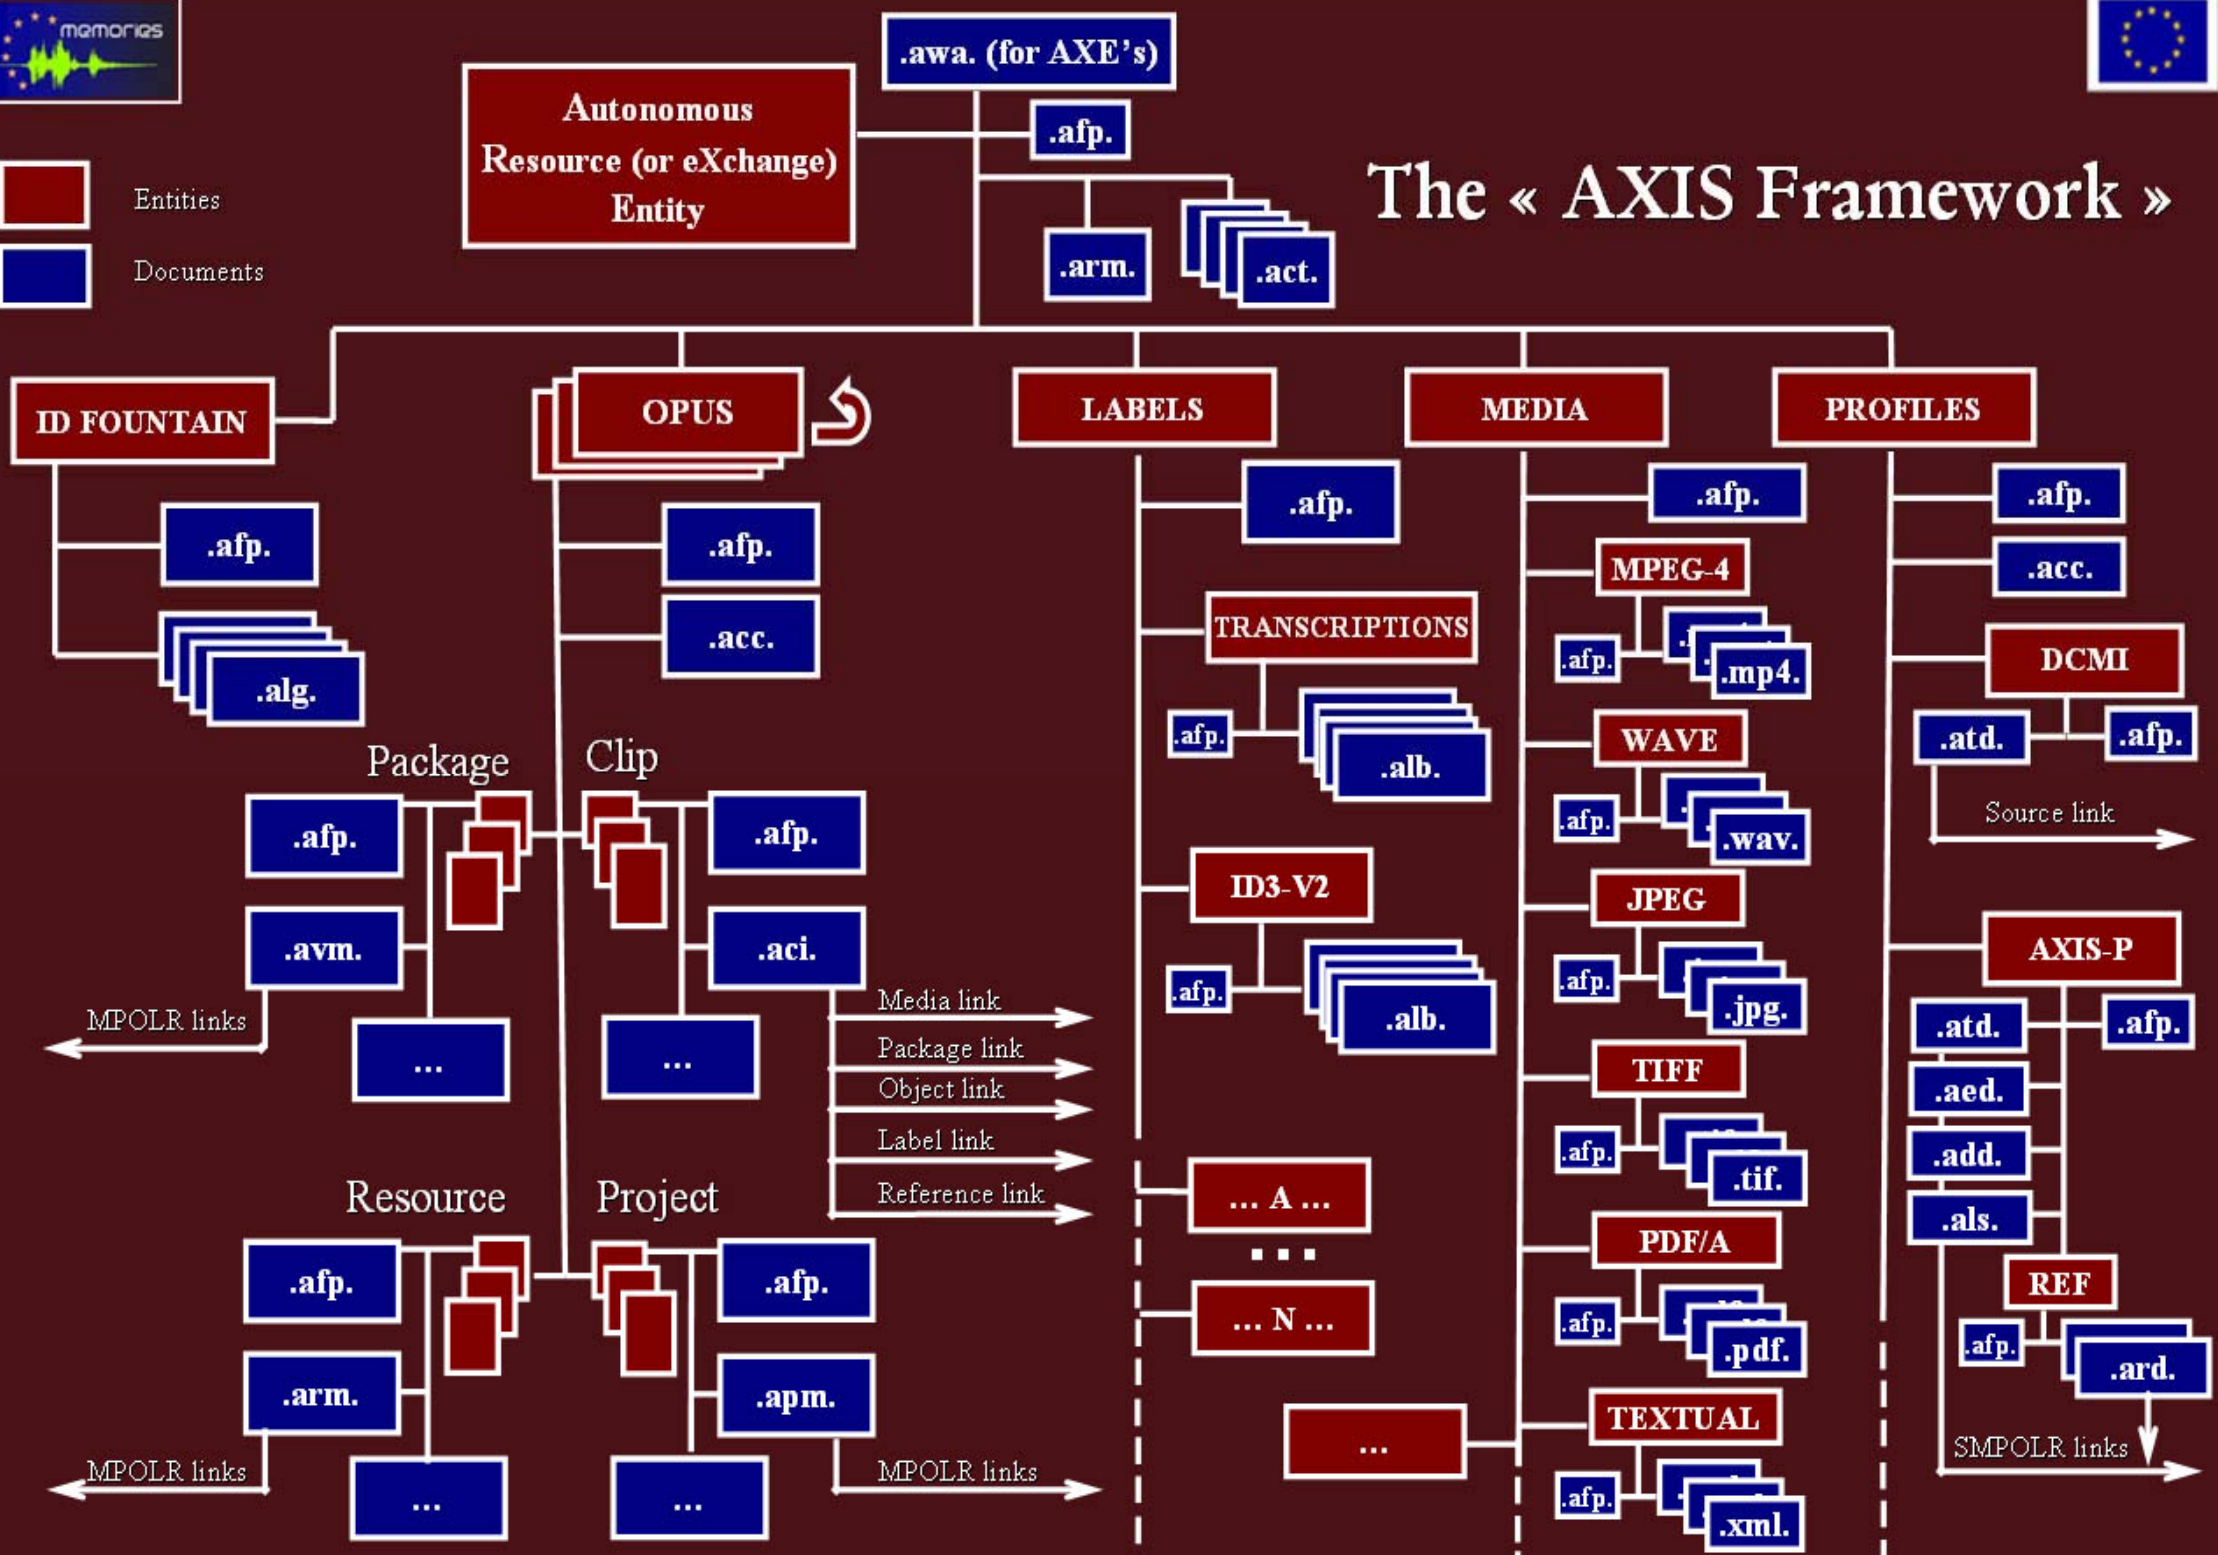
memories

.awa. (for AXE's)

Autonomous Resource (or eXchange) Entity

.afp.

The « AXIS Framework »

Entities

Documents

.arm.

.act.

ID FOUNTAIN

OPUS

LABELS

MEDIA

PROFILES

.afp.

.afp.

.afp.

.afp.

.afp.

.acc.

MPEG-4

.acc.

.alg.

TRANSCRIPTIONS

.afp.

.mp4.

DCMI

.afp.

.alb.

.atd.

.afp.

Package

Clip

WAVE

.afp.

.afp.

.afp.

.wav.

Source link

ID3-V2

JPEG

.avm.

.aci.

.afp.

.alb.

.afp.

.jpg.

AXIS-P

Media link

.atd.

.afp.

MPOLR links

...

...

Package link

TIFF

Object link

.aed.

Label link

.afp.

.tif.

.add.

Reference link

... A ...

.als.

Resource

Project

PDF/A

...

REF

.afp.

.afp.

... N ...

.afp.

.pdf.

.afp.

.ard.

.arm.

.apm.

TEXTUAL

...

SMPOLR links

MPOLR links

...

...

MPOLR links

.afp.

.xml.